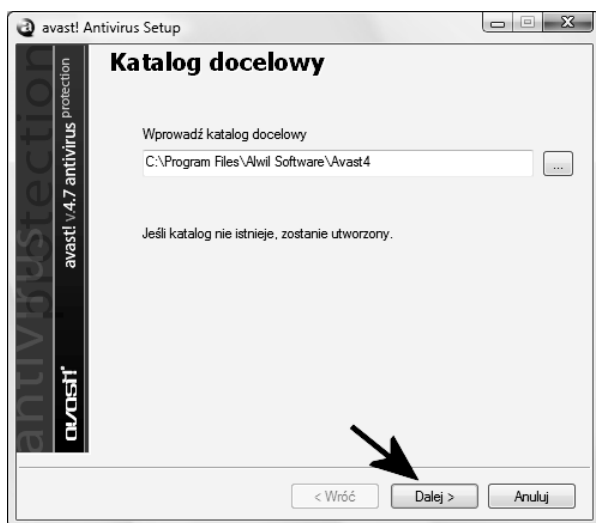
avast! Antivirus Setup

Katalog docelowy

avast! v.4.7 antivirus protection

antivirus protection

avast!

Wprowadź katalog docelowy

C:\Program Files\Alwil Software\Avast4

...

Jeśli katalog nie istnieje, zostanie utworzony.

< Wróć

Dalej >

Anuluj